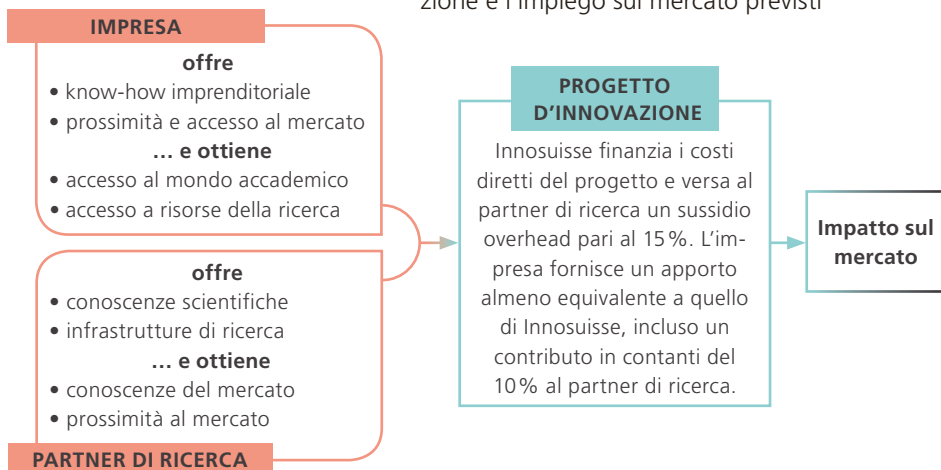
zione e l'impiego sul mercato previsti

IMPRESA

offre
• know-how imprenditoriale
• prossimità e accesso al mercato
... e ottiene
• accesso al mondo accademico
• accesso a risorse della ricerca

offre
• conoscenze scientifiche
• infrastrutture di ricerca
... e ottiene
• conoscenze del mercato
• prossimità al mercato

PARTNER DI RICERCA

PROGETTO D'INNOVAZIONE

Innosuisse finanzia i costi diretti del progetto e versa al partner di ricerca un sussidio overhead pari al 15%. L'impresa fornisce un apporto almeno equivalente a quello di Innosuisse, incluso un contributo in contanti del 10% al partner di ricerca.

Impatto sul mercato